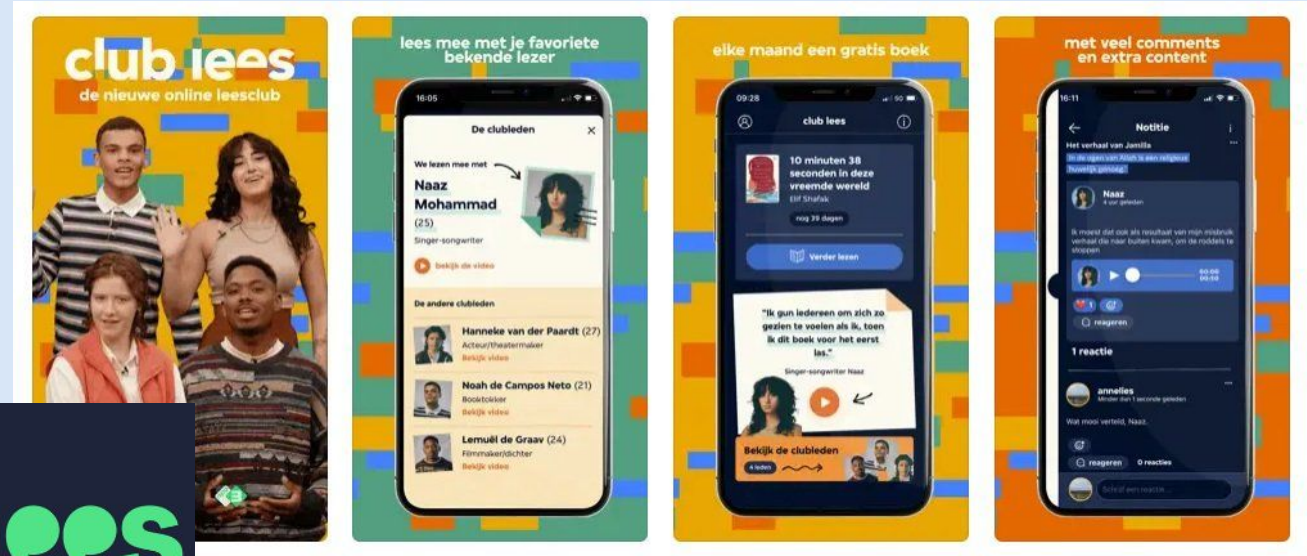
club lees
de nieuwe online leesclub

lees mee met je favoriete bekende lezer

16:05
De clubleden
We lezen mee met
Naaz Mohammad
(25)
Singer-songwriter
bekijk de video
De andere clubleden
Hanneke van der Paardt (27)
Acteur/theatermaker
Bekijk video
Noah de Campos Neto (21)
Booktokker
Bekijk video
Lemuël de Graav (24)
Filmmaker/dichter
Bekijk video

elke maand een gratis boek

09:28
club lees
10 minuten 38 seconden in deze vreemde wereld
Elif Shafak
nog 39 dagen
Verder lezen
"Ik gun iedereen om zich zo gezien te voelen als ik, toen ik dit boek voor het eerst las."
Singer-songwriter Naaz
Bekijk de clubleden
4 leden

met veel comments en extra content

16:11
Notitie
Het verhaal van Jamilla
In de ogen van Allah is een religieus huwelijk genoeg.
Naaz
4 uur geleden
Ik moest dat ook als resultaat van mijn misbruik verhaal die naar buiten kwam, om de roddels te stoppen
00:00
1
reageren
1 reactie
annelies
Minder dan 1 seconde geleden
Wat mooi verteld, Naaz.
reageren
0 reacties
Schrijf een reactie...

ees